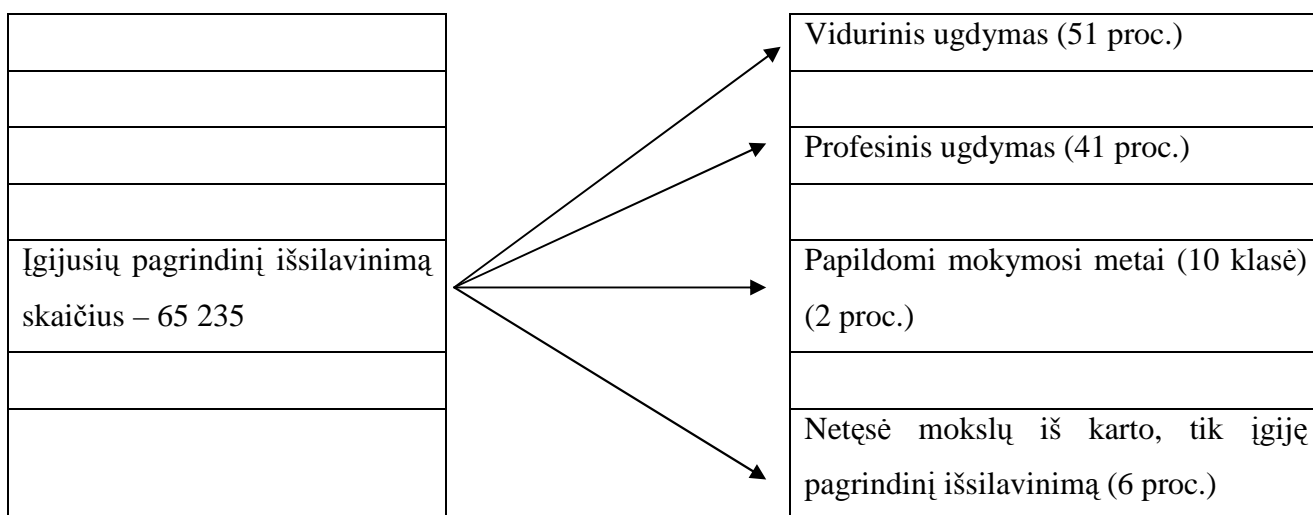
Įgijusių pagrindinį išsilavinimą skaičius – 65 235

Vidurinis ugdymas (51 proc.)

Profesinis ugdymas (41 proc.)

Papildomi mokymosi metai (10 klasė) (2 proc.)

Netęsė mokslų iš karto, tik įgiję pagrindinį išsilavinimą (6 proc.)